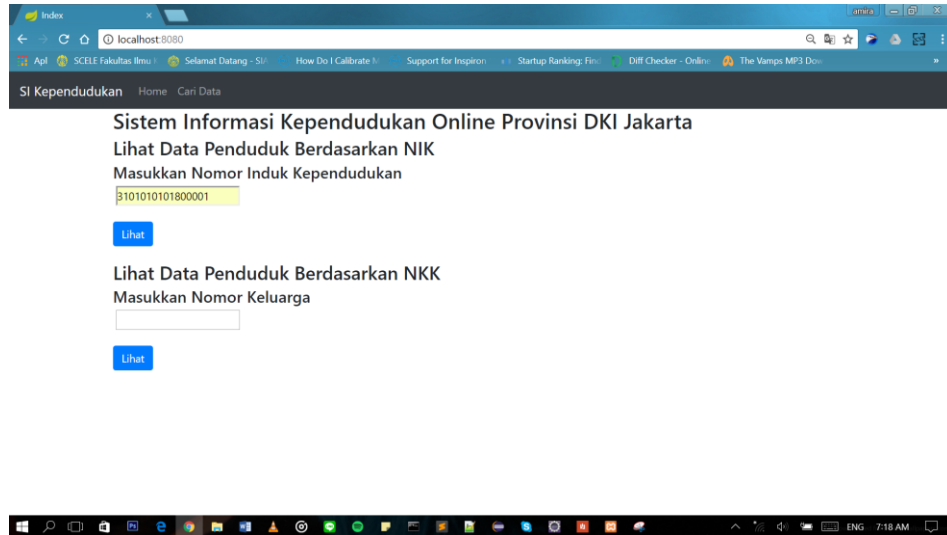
Index

amira

localhost:8080

Apl SCELE Fakultas Ilmu Selamat Datang - SIA How Do I Calibrate M Support for Inspiron Startup Ranking: Find Diff Checker - Online The Vamps MP3 Dow

SI Kependudukan Home Cari Data

Sistem Informasi Kependudukan Online Provinsi DKI Jakarta

Lihat Data Penduduk Berdasarkan NIK

Masukkan Nomor Induk Kependudukan

3101010101800001

Lihat

Lihat Data Penduduk Berdasarkan NKK

Masukkan Nomor Keluarga

Lihat

ENG 7:18 AM